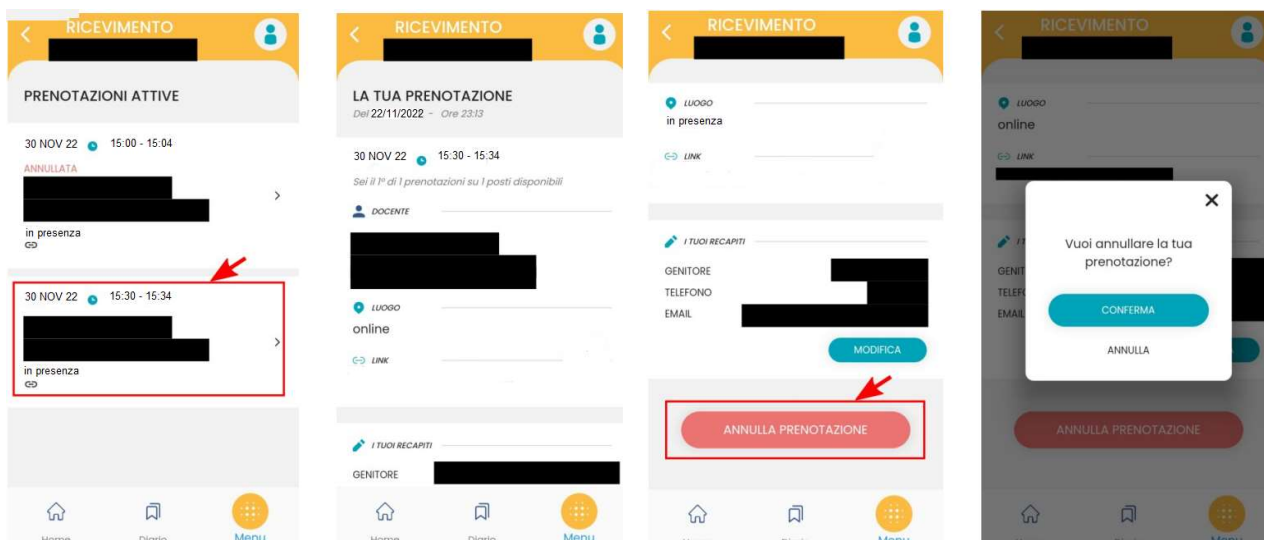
RICEVIMENTO

PRENOTAZIONI ATTIVE

30 NOV 22 15:00 - 15:04
ANNULLATA
in presenza

30 NOV 22 15:30 - 15:34
in presenza

Home Diario Menu

RICEVIMENTO

LA TUA PRENOTAZIONE
Del 22/11/2022 - Ore 23:13

30 NOV 22 15:30 - 15:34
Sei il 1° di 1 prenotazioni su 1 posti disponibili

DOCENTE

LUOGO
online

LINK

I TUOI RECAPITI
GENITORE

Home Diario Menu

RICEVIMENTO

LUOGO
in presenza

LINK

I TUOI RECAPITI
GENITORE
TELEFONO
EMAIL

MODIFICA

ANNULLA PRENOTAZIONE

Home Diario Menu

RICEVIMENTO

LUOGO
online

LINK

GENIT
TELEFO
EMAIL

Vuoi annullare la tua prenotazione?

CONFERMA

ANNULLA

ANNULLA PRENOTAZIONE

Menu